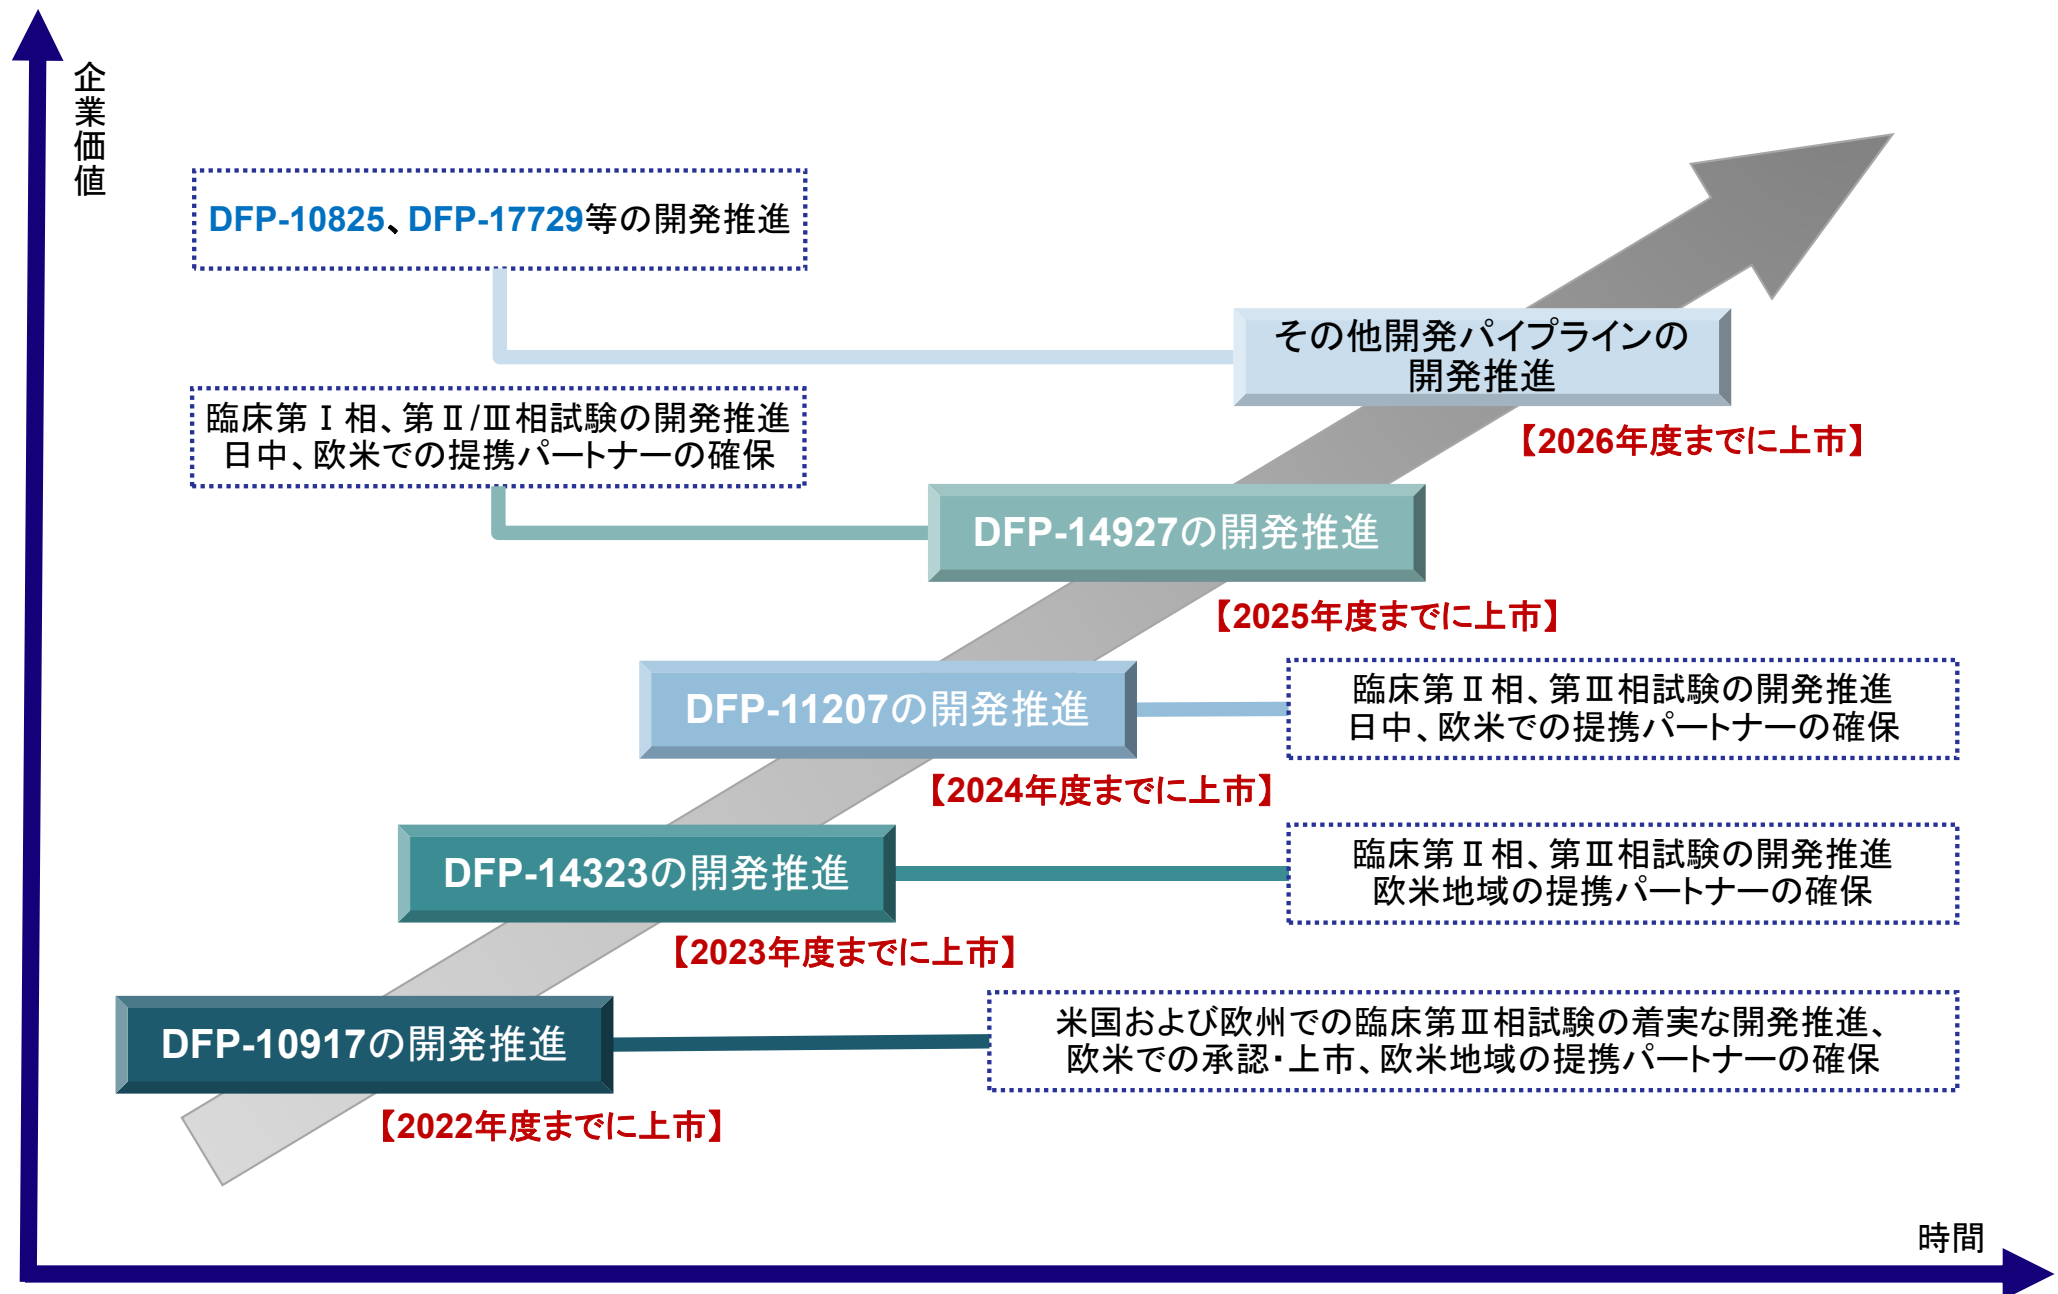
企業価値

DFP-10825、DFP-17729等の開発推進

その他開発パイプラインの開発推進

【2026年度までに上市】

臨床第Ⅰ相、第Ⅱ/Ⅲ相試験の開発推進
日中、欧米での提携パートナーの確保

DFP-14927の開発推進

【2025年度までに上市】

DFP-11207の開発推進

臨床第Ⅱ相、第Ⅲ相試験の開発推進
日中、欧米での提携パートナーの確保

【2024年度までに上市】

DFP-14323の開発推進

臨床第Ⅱ相、第Ⅲ相試験の開発推進
欧米地域の提携パートナーの確保

【2023年度までに上市】

DFP-10917の開発推進

米国および欧州での臨床第Ⅲ相試験の着実な開発推進、
欧米での承認・上市、欧米地域の提携パートナーの確保

【2022年度までに上市】

時間